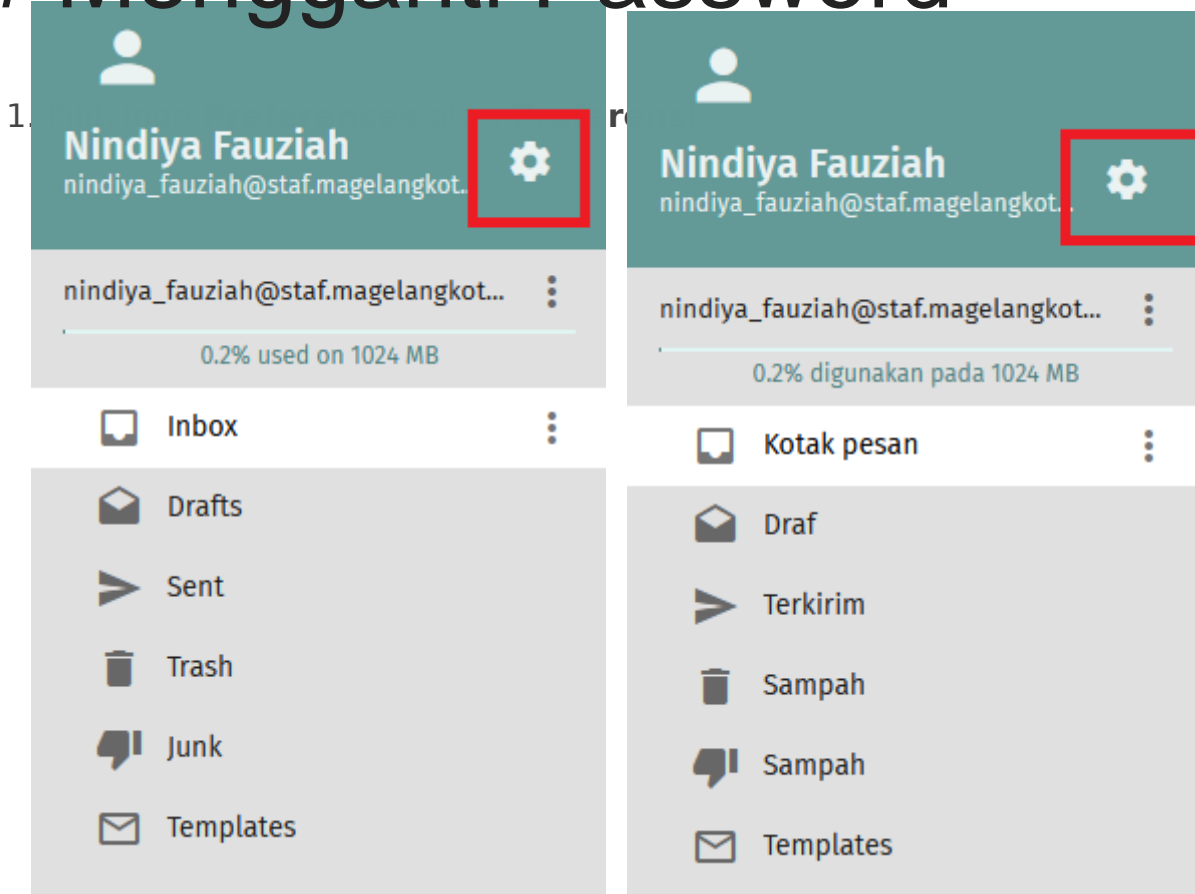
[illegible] Mengganti Password

1. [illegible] r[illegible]

Nindiya Fauziah
nindiya_fauziah@staf.magelangkot...

nindiya_fauziah@staf.magelangkot...

0.2% used on 1024 MB

Inbox

Drafts

Sent

Trash

Junk

Templates

Nindiya Fauziah
nindiya_fauziah@staf.magelangkot...

nindiya_fauziah@staf.magelangkot...

0.2% digunakan pada 1024 MB

Kotak pesan

Draf

Terkirim

Sampah

Sampah

Templates